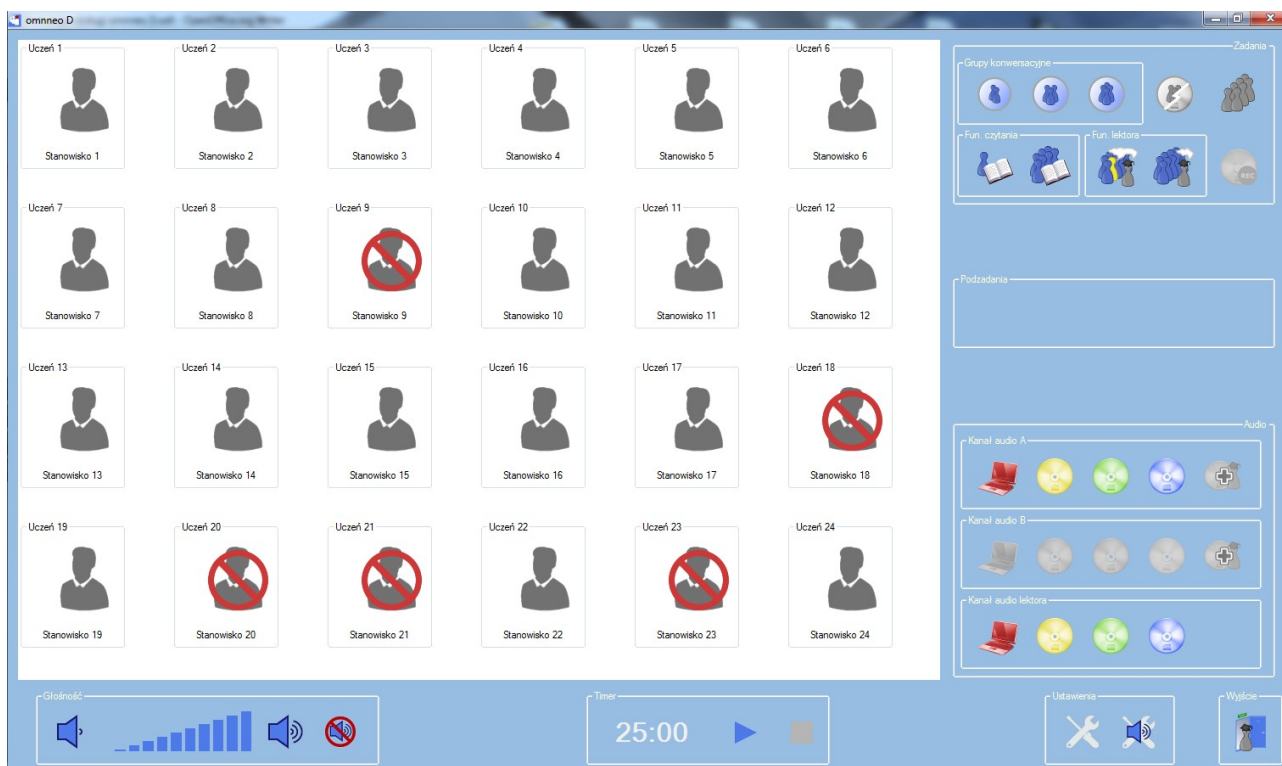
omnneo D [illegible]

Uczeń 1
Stanowisko 1
Uczeń 2
Stanowisko 2
Uczeń 3
Stanowisko 3
Uczeń 4
Stanowisko 4
Uczeń 5
Stanowisko 5
Uczeń 6
Stanowisko 6
Uczeń 7
Stanowisko 7
Uczeń 8
Stanowisko 8
Uczeń 9
Stanowisko 9
Uczeń 10
Stanowisko 10
Uczeń 11
Stanowisko 11
Uczeń 12
Stanowisko 12
Uczeń 13
Stanowisko 13
Uczeń 14
Stanowisko 14
Uczeń 15
Stanowisko 15
Uczeń 16
Stanowisko 16
Uczeń 17
Stanowisko 17
Uczeń 18
Stanowisko 18
Uczeń 19
Stanowisko 19
Uczeń 20
Stanowisko 20
Uczeń 21
Stanowisko 21
Uczeń 22
Stanowisko 22
Uczeń 23
Stanowisko 23
Uczeń 24
Stanowisko 24

Zadania
Grupy konwersacyjne
Fun. czytania
Fun. lektora
REC
Podzadania
Audio
Kanał audio A
Kanał audio B
Kanał audio lektora

Głośność
Timer
25:00
Ustawienia
Wyjście